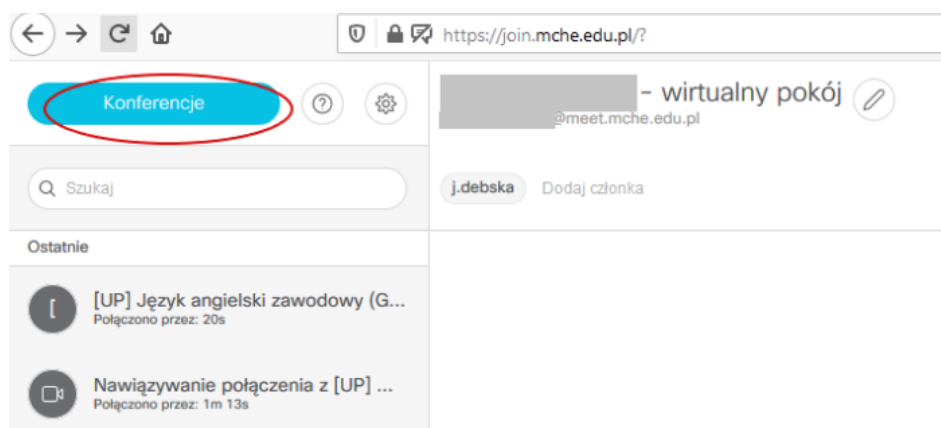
https://join.mche.edu.pl/?

Konferencje

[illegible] - wirtualny pokój
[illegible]@meet.mche.edu.pl

Szukaj

j.debska Dodaj członka

Ostatnie

[
[UP] Język angielski zawodowy (G...
Połączono przez: 20s

Nawiązywanie połączenia z [UP] ...
Połączono przez: 1m 13s